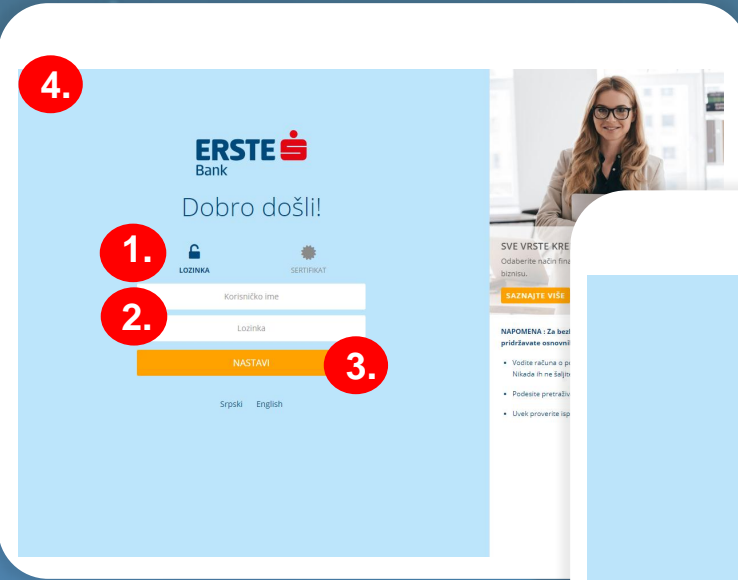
4.

ERSTE Bank

Dobro došli!

1.

LOZINKA

SERTIFIKAT

Korisničko ime

2.

Lozinka

NASTAVI

3.

Srpski English

SVE VRSTE KRE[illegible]

Odaberite način fina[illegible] biznisu.

SAZNAJTE VIŠE

NAPOMENA : Za bezb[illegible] pridržavate osnovni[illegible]

• Vodite računa o p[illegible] Nikada ih ne šaljit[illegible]

• Podesite pretraživ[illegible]

• Uvek proverite isp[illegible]